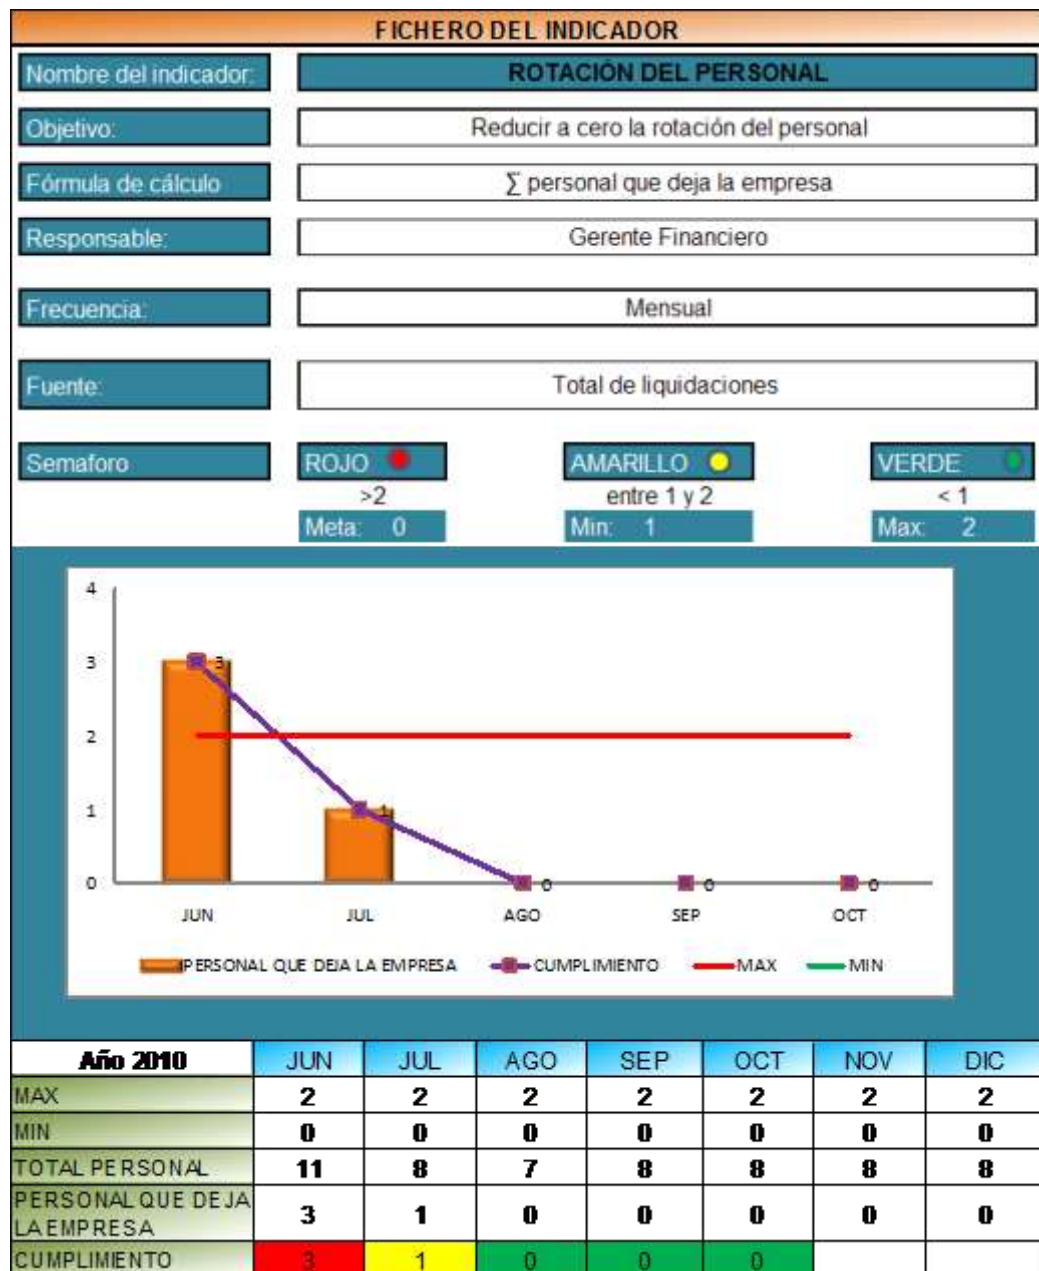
FICHERO DEL INDICADOR

Nombre del indicador: ROTACIÓN DEL PERSONAL

Objetivo: Reducir a cero la rotación del personal

Fórmula de cálculo $\sum$ personal que deja la empresa

Responsable: Gerente Financiero

Frecuencia: Mensual

Fuente: Total de liquidaciones

Semaforo ROJO >2 Meta: 0 AMARILLO entre 1 y 2 Min: 1 VERDE < 1 Max: 2

4
3
2
1
0
3
1
0
0
0
JUN JUL AGO SEP OCT

PERSONAL QUE DEJA LA EMPRESA CUMPLIMIENTO MAX MIN

| Año 2010 | JUN | JUL | AGO | SEP | OCT | NOV | DIC |
|---|---|---|---|---|---|---|---|
| MAX | 2 | 2 | 2 | 2 | 2 | 2 | 2 |
| MIN | 0 | 0 | 0 | 0 | 0 | 0 | 0 |
| TOTAL PERSONAL | 11 | 8 | 7 | 8 | 8 | 8 | 8 |
| PERSONAL QUE DEJA LA EMPRESA | 3 | 1 | 0 | 0 | 0 | 0 | 0 |
| CUMPLIMIENTO | 3 | 1 | 0 | 0 | 0 | | |